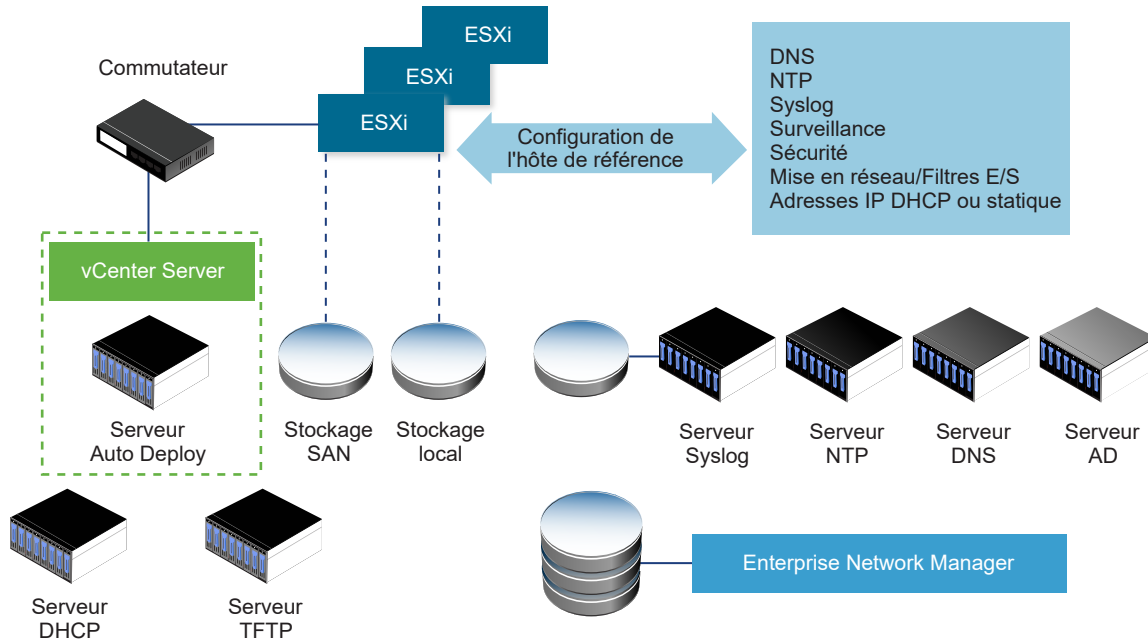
ESXi
ESXi
ESXi

Commutateur

Configuration de l'hôte de référence

DNS
NTP
Syslog
Surveillance
Sécurité
Mise en réseau/Filtres E/S
Adresses IP DHCP ou statique

vCenter Server

Serveur Auto Deploy

Stockage SAN

Stockage local

Serveur Syslog

Serveur NTP

Serveur DNS

Serveur AD

Serveur DHCP

Serveur TFTP

Enterprise Network Manager